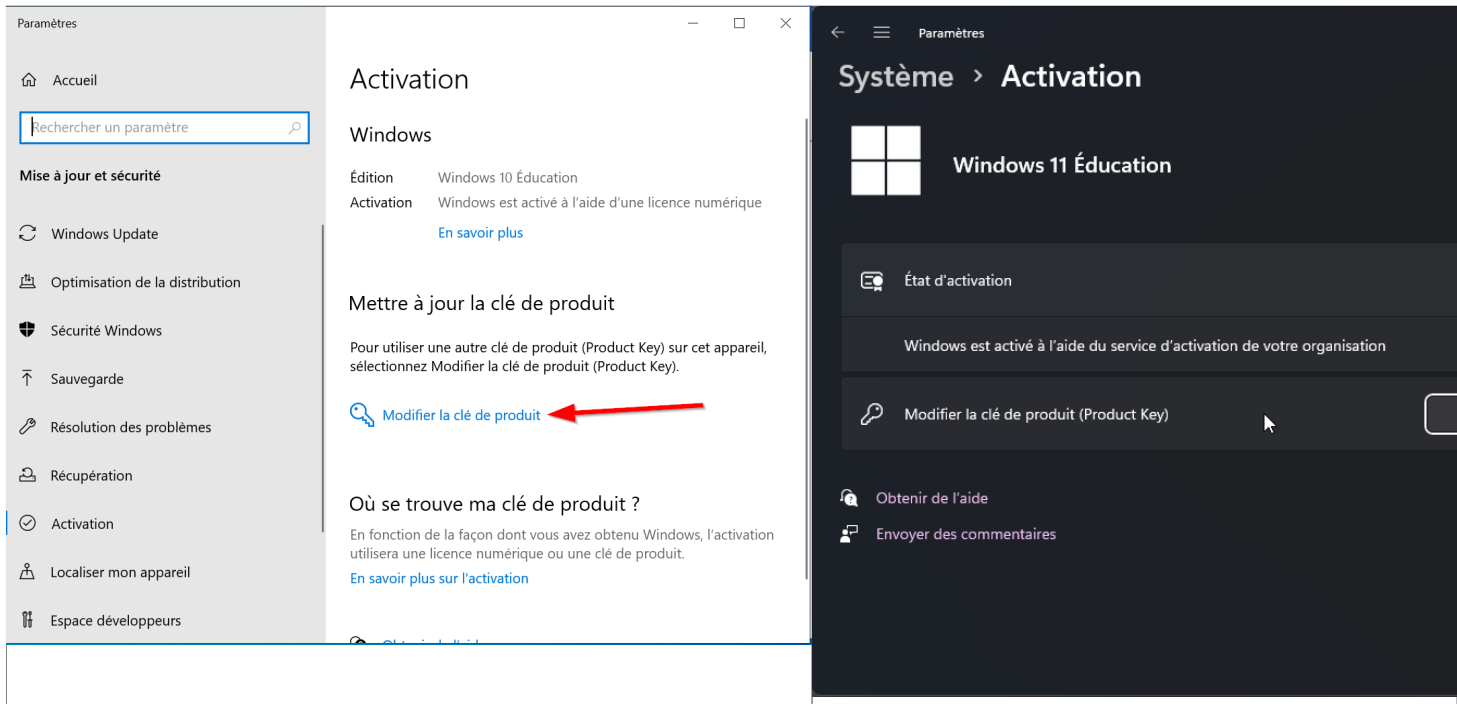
Paramètres

Accueil

Rechercher un paramètre

Mise à jour et sécurité

Windows Update

Optimisation de la distribution

Sécurité Windows

Sauvegarde

Résolution des problèmes

Récupération

Activation

Localiser mon appareil

Espace développeurs

Activation

Windows

Édition Windows 10 Éducation

Activation Windows est activé à l'aide d'une licence numérique

En savoir plus

Mettre à jour la clé de produit

Pour utiliser une autre clé de produit (Product Key) sur cet appareil, sélectionnez Modifier la clé de produit (Product Key).

Modifier la clé de produit

Où se trouve ma clé de produit ?

En fonction de la façon dont vous avez obtenu Windows, l'activation utilisera une licence numérique ou une clé de produit.

En savoir plus sur l'activation

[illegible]

Paramètres

Système › Activation

Windows 11 Éducation

État d'activation

Windows est activé à l'aide du service d'activation de votre organisation

Modifier la clé de produit (Product Key)

Obtenir de l'aide

Envoyer des commentaires